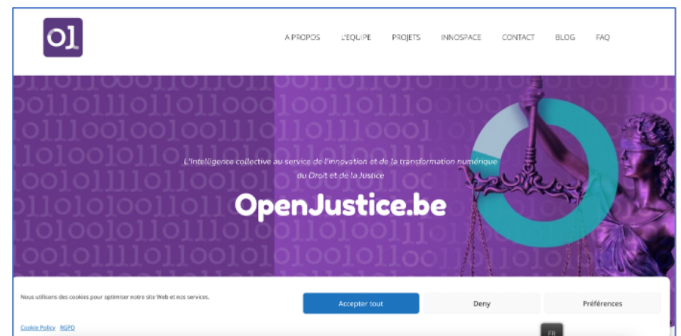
O1

A PROPOS L'EQUIPE PROJETS INNOSPACE CONTACT BLOG FAQ

L'Intelligence collective au service de l'innovation et de la transformation numérique du Droit et de la Justice

OpenJustice.be

Nous utilisons des cookies pour optimiser notre site Web et nos services.

Accepter tout Deny Préférences

Cookie Policy RGPD

FR